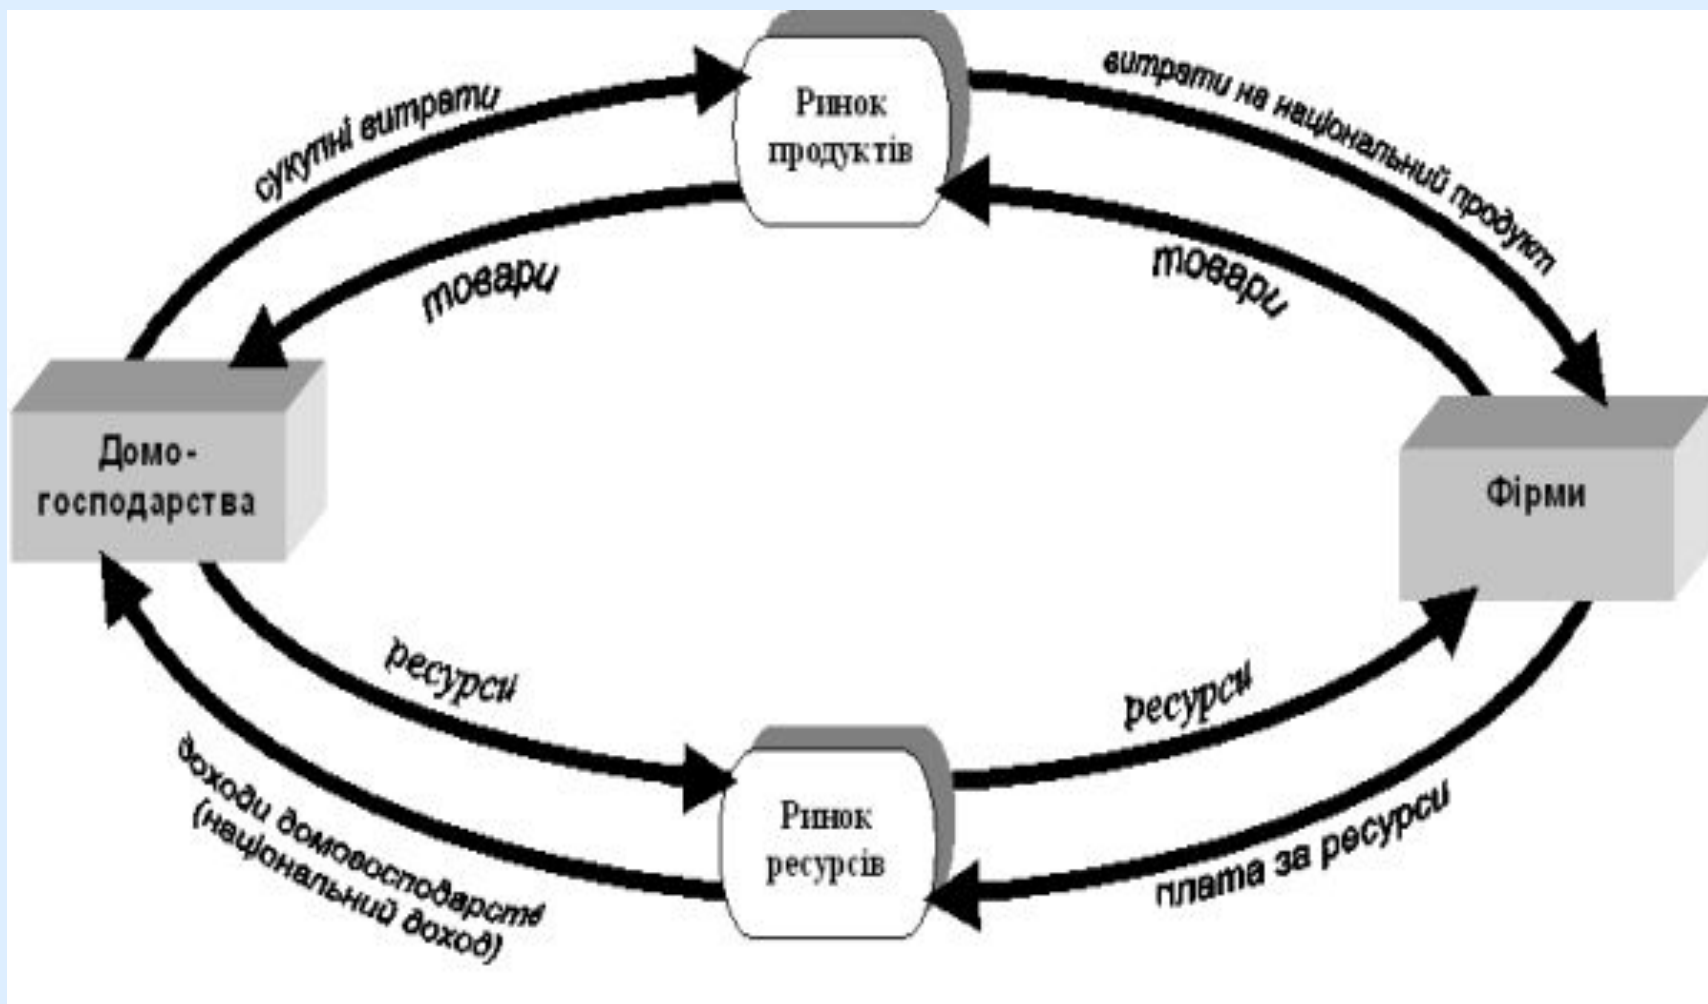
Ринок продуктів

сукупні витрати

витрати на національний продукт

товари

товари

Домо-господарства

Фірми

ресурси

ресурси

доходи домовосподарств (національний доход)

Ринок ресурсів

плата за ресурси